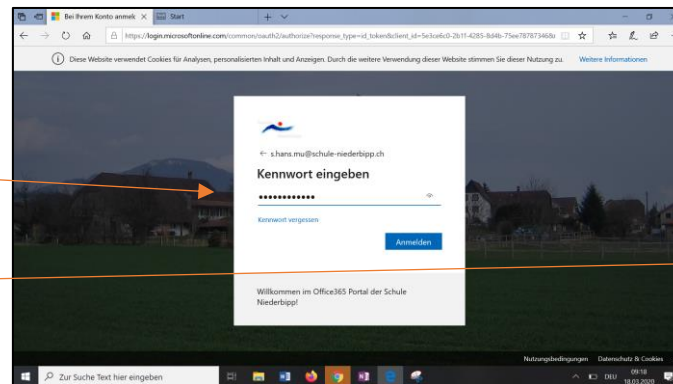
Bei Ihrem Konto anmeld ×
Start
+ ∨
https://login.microsoftonline.com/common/oauth2/authorize?response_type=id_token&client_id=5e3ce6c0-2b1f-4285-8d4b-75ee78787346&
(i) Diese Website verwendet Cookies für Analysen, personalisierten Inhalt und Anzeigen. Durch die weitere Verwendung dieser Website stimmen Sie dieser Nutzung zu. Weitere Informationen

← s.hans.mu@schule-niederbipp.ch
Kennwort eingeben
••••••••••••
Kennwort vergessen
Anmelden

Willkommen im Office365 Portal der Schule Niederbipp!

Nutzungsbedingungen Datenschutz & Cookies
Zur Suche Text hier eingeben
DEU 09:18 18.03.2020